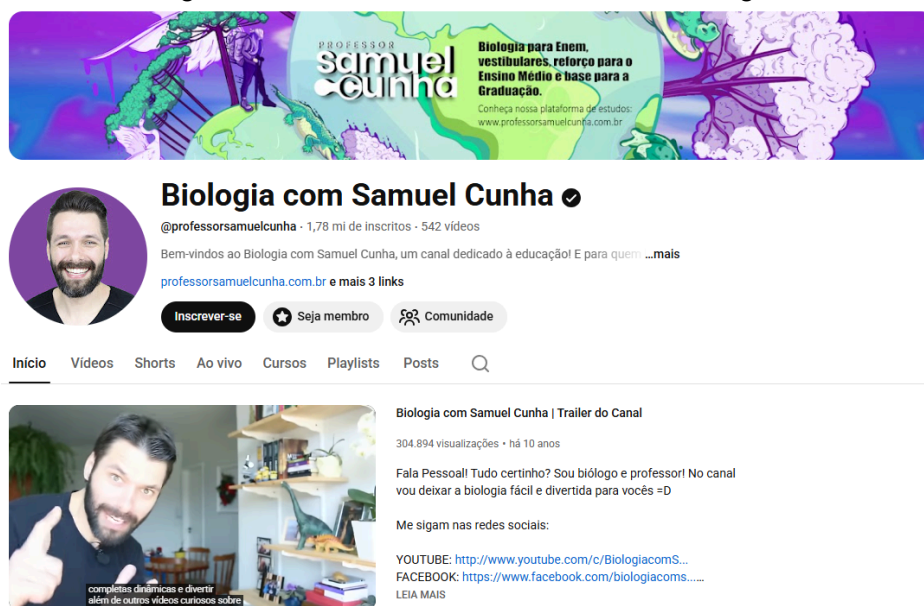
PROFESSOR
samuel cunha

Biologia para Enem, vestibulares, reforço para o Ensino Médio e base para a Graduação.

Conheça nossa plataforma de estudos:
www.professorsamuelcunha.com.br

Biologia com Samuel Cunha

@professorsamuelcunha · 1,78 mi de inscritos · 542 vídeos

Bem-vindos ao Biologia com Samuel Cunha, um canal dedicado à educação! E para quem ...mais

professorsamuelcunha.com.br e mais 3 links

Inscrever-se

Seja membro

Comunidade

Início Vídeos Shorts Ao vivo Cursos Playlists Posts

completas dinâmicas e divertir
além de outros vídeos curiosos sobre

Biologia com Samuel Cunha | Trailer do Canal

304.894 visualizações • há 10 anos

Fala Pessoal! Tudo certinho? Sou biólogo e professor! No canal vou deixar a biologia fácil e divertida para vocês =D

Me sigam nas redes sociais:

YOUTUBE: http://www.youtube.com/c/BiologiacomS...
FACEBOOK: https://www.facebook.com/biologiacoms.....
LEIA MAIS